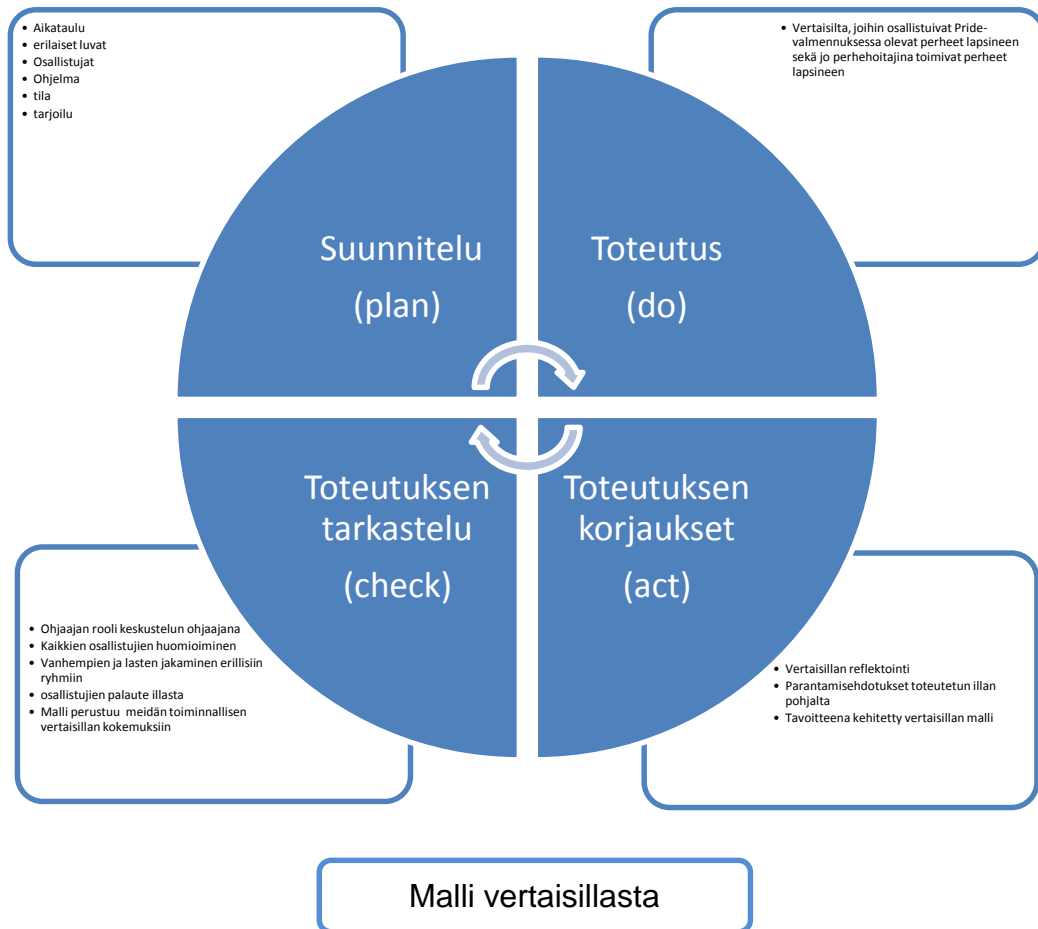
- Aikataulu
- erilaiset luvat
- Osallistujat
- Ohjelma
- tila
- tarjoilu

- Vertaisilta, joihin osallistuivat Pride-valmennuksessa olevat perheet lapsineen sekä jo perhehoitajina toimivat perheet lapsineen

Suunnitelu (plan)

Toteutus (do)

Toteutuksen tarkastelu (check)

Toteutuksen korjaukset (act)

- Ohjaajan rooli keskustelun ohjaajana
- Kaikkien osallistujien huomioiminen
- Vanhempien ja lasten jakaminen erillisiin ryhmiin
- osallistujien palaute illasta
- Malli perustuu meidän toiminnallisen vertaisillan kokemuksiin

- Vertaisillan reflektointi
- Parantamisehdotukset toteutetun illan pohjalta
- Tavoitteena kehitetty vertaisillan malli

Malli vertaisillasta